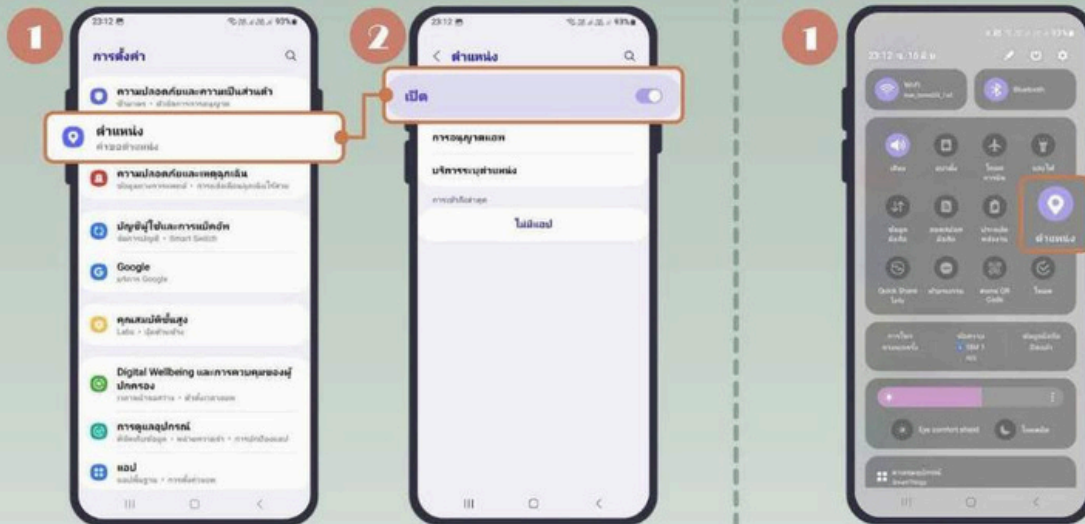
1

23:12

การตั้งค่า

ความปลอดภัยและความเป็นส่วนตัว
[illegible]

ตำแหน่ง
คำขอตำแหน่ง

ความปลอดภัยและเหตุฉุกเฉิน
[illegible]

บัญชีผู้ใช้และการแบ็คอัพ
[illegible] • Smart Switch

Google
บริการ Google

คุณสมบัติขั้นสูง
Labs • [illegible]

Digital Wellbeing และการควบคุมของผู้ปกครอง
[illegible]

การดูแลอุปกรณ์
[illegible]

แอป
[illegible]

2

23:12

< ตำแหน่ง

เปิด

การอนุญาตแอพ

บริการระบุตำแหน่ง

การเข้าถึงล่าสุด

ไม่มีแอป

1

23:12 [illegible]

Wi-Fi
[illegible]

Bluetooth

เสียง

ตำแหน่ง

Quick Share

Eye comfort shield

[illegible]